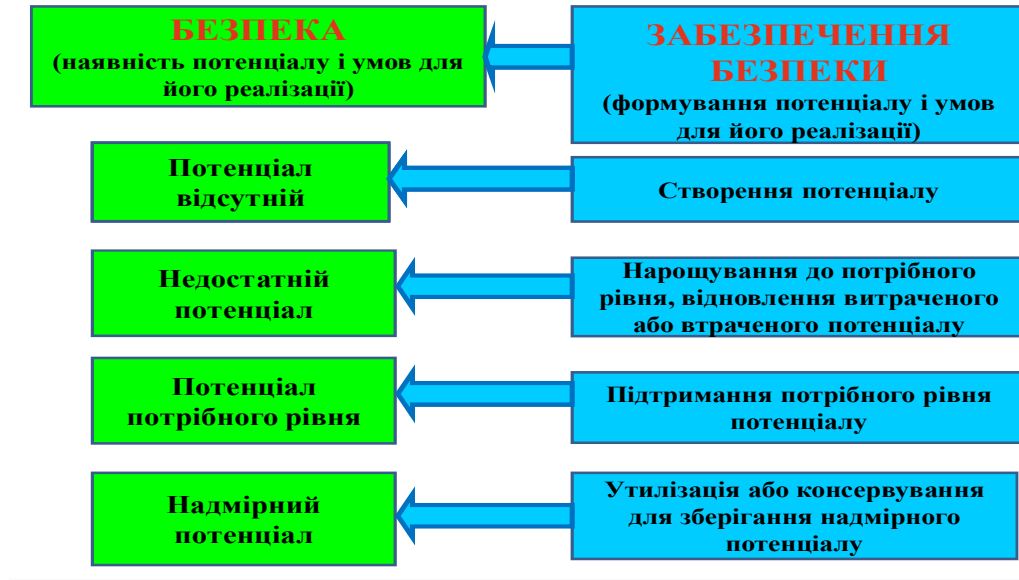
БЕЗПЕКА
(наявність потенціалу і умов для його реалізації)

ЗАБЕЗПЕЧЕННЯ БЕЗПЕКИ
(формування потенціалу і умов для його реалізації)

Потенціал відсутній

Створення потенціалу

Недостатній потенціал

Нарощування до потрібного рівня, відновлення витраченого або втраченого потенціалу

Потенціал потрібного рівня

Підтримання потрібного рівня потенціалу

Надмірний потенціал

Утилізація або консервування для зберігання надмірного потенціалу